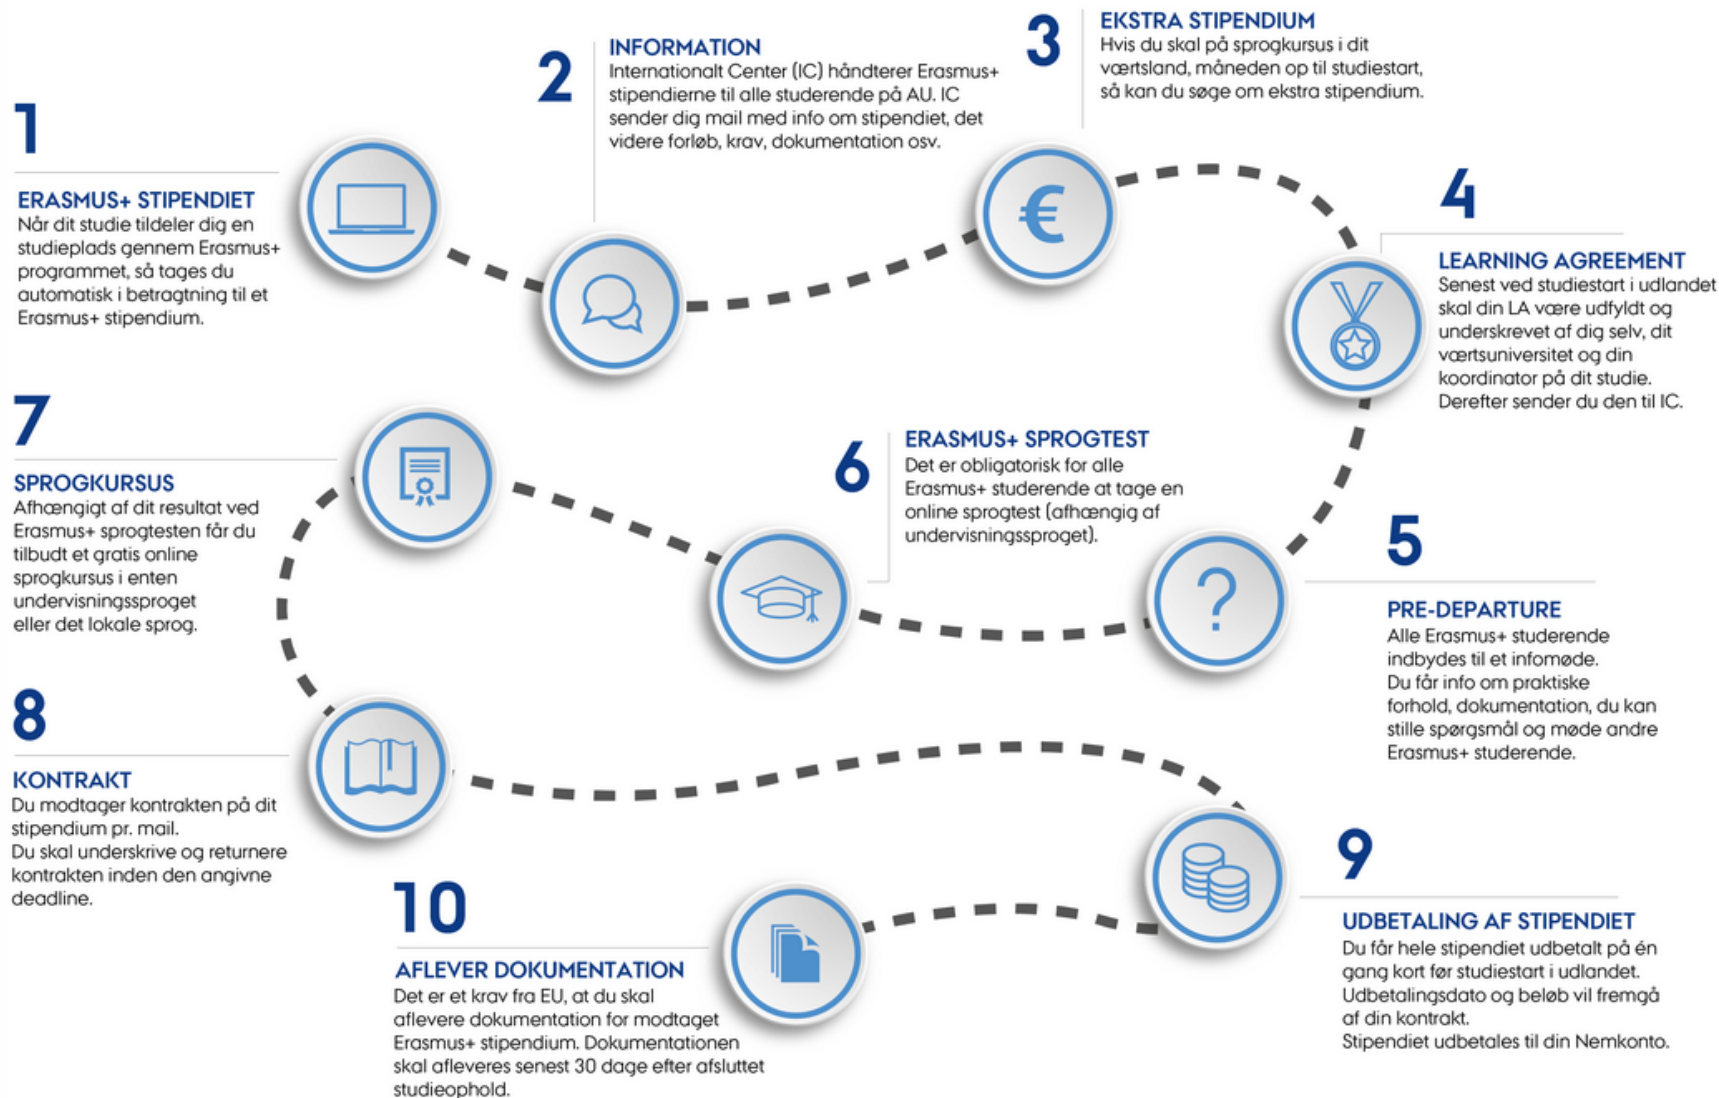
1

ERASMUS+ STIPENDIET
Når dit studie tildeler dig en studieplads gennem Erasmus+ programmet, så tages du automatisk i betragtning til et Erasmus+ stipendium.

2

INFORMATION
Internationalt Center (IC) håndterer Erasmus+ stipendierne til alle studerende på AU. IC sender dig mail med info om stipendiet, det videre forløb, krav, dokumentation osv.

3

EKSTRA STIPENDIUM
Hvis du skal på sprogkursus i dit værtsland, måneden op til studiestart, så kan du søge om ekstra stipendium.

€

4

LEARNING AGREEMENT
Senest ved studiestart i udlandet skal din LA være udfyldt og underskrevet af dig selv, dit værtsuniversitet og din koordinator på dit studie. Derefter sender du den til IC.

5

PRE-DEPARTURE
Alle Erasmus+ studerende indbydes til et infomøde. Du får info om praktiske forhold, dokumentation, du kan stille spørgsmål og møde andre Erasmus+ studerende.

?

6

ERASMUS+ SPROGTEST
Det er obligatorisk for alle Erasmus+ studerende at tage en online sprogtest (afhængig af undervisningssproget).

7

SPROGKURSUS
Afhængigt af dit resultat ved Erasmus+ sprogtesten får du tilbudt et gratis online sprogkursus i enten undervisningssproget eller det lokale sprog.

8

KONTRAKT
Du modtager kontrakten på dit stipendium pr. mail. Du skal underskrive og returnere kontrakten inden den angivne deadline.

9

UDBETALING AF STIPENDIET
Du får hele stipendiet udbetalt på én gang kort før studiestart i udlandet. Udbetalingsdato og beløb vil fremgå af din kontrakt. Stipendiet udbetales til din Nemkonto.

10

AFLEVER DOKUMENTATION
Det er et krav fra EU, at du skal aflevere dokumentation for modtaget Erasmus+ stipendium. Dokumentationen skal afleveres senest 30 dage efter afsluttet studieophold.